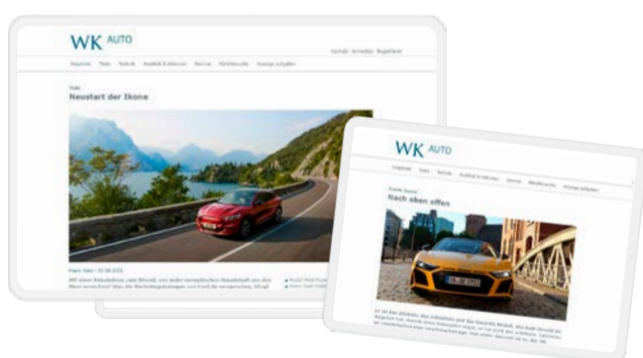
WK AUTO

Kontakt · Schreiben · Registrieren

Angebote · Tests · Technik · Ausblick & Kolumnen · Service · Wettbewerbe · Anzeige aufgeben

Tests

Neustart der Ikone

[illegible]

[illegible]

WK AUTO

Angebote · Tests · Technik · Ausblick & Kolumnen · Service · Wettbewerbe · Anzeige aufgeben

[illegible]

Nach oben offen

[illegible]